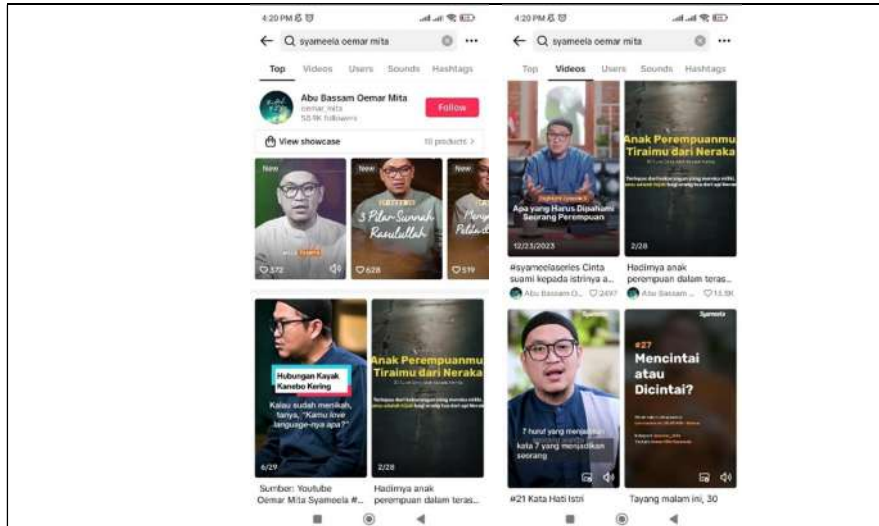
4:20 PM

syameela oemar mita

Top Videos Users Sounds Hashtags

Abu Bassam Oemar Mita
oemar_mita
58.9K followers

Follow

View showcase
10 products >

New
New
3 Pilar Sunnah Rasulullah

372
628
519

Hubungan Kayak Kanebo Kering
Kalau sudah menikah, tanya, "Kamu love language-nya apa?"
6/29

Anak Perempuanmu Tiraimu dari Neraka
2/28

Sumber: Youtube Oemar Mita Syameela #...

Hadirnya anak perempuan dalam teras...

4:20 PM

syameela oemar mita

Top Videos Users Sounds Hashtags

Apa yang Harus Dipahami Seorang Perempuan
12/23/2023

Anak Perempuanmu Tiraimu dari Neraka
2/28

#syameelaseries Cinta suami kepada istrinya a...
Abu Bassam O... 2497

Hadirnya anak perempuan dalam teras...
Abu Bassam ... 13.9K

7 huruf yang menjadikan kata 7 yang menjadikan seorang

Syameela
#27
Mencintai atau Dicintai?

#21 Kata Hati Istri

Tayang malam ini, 30